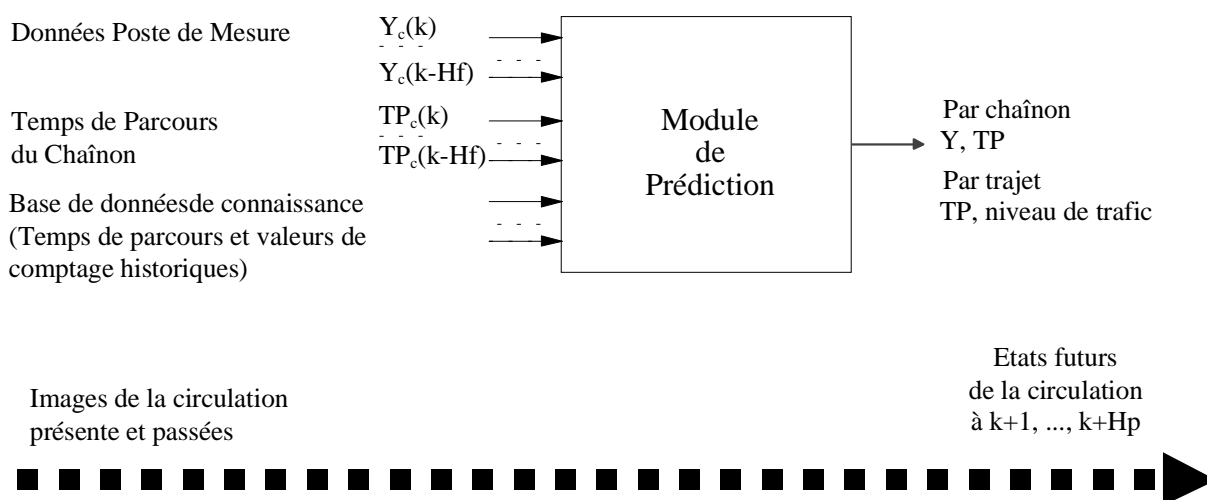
Données Poste de Mesure

$Y_c(k)$

$Y_c(k-Hf)$

Temps de Parcours du Chaînon

$TP_c(k)$

$TP_c(k-Hf)$

Base de donnéesde connaissance (Temps de parcours et valeurs de comptage historiques)

Module de Prédiction

Par chaînon
Y, TP

Par trajet
TP, niveau de trafic

Images de la circulation présente et passées

Etats futurs de la circulation à k+1, ..., k+Hp